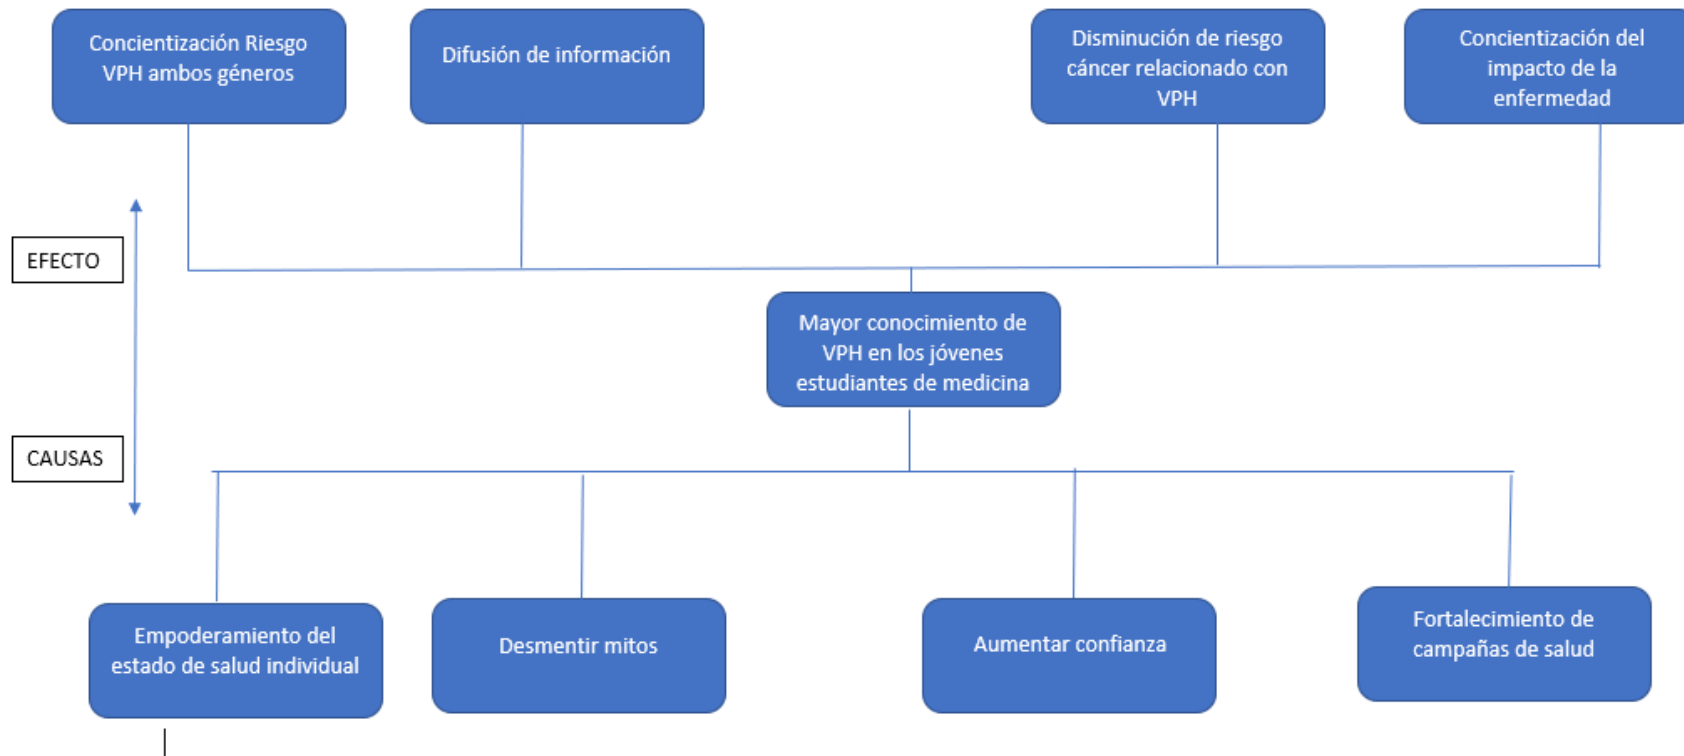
Concientización Riesgo VPH ambos géneros

Difusión de información

Disminución de riesgo cáncer relacionado con VPH

Concientización del impacto de la enfermedad

EFECTO

Mayor conocimiento de VPH en los jóvenes estudiantes de medicina

CAUSAS

Empoderamiento del estado de salud individual

Desmentir mitos

Aumentar confianza

Fortalecimiento de campañas de salud